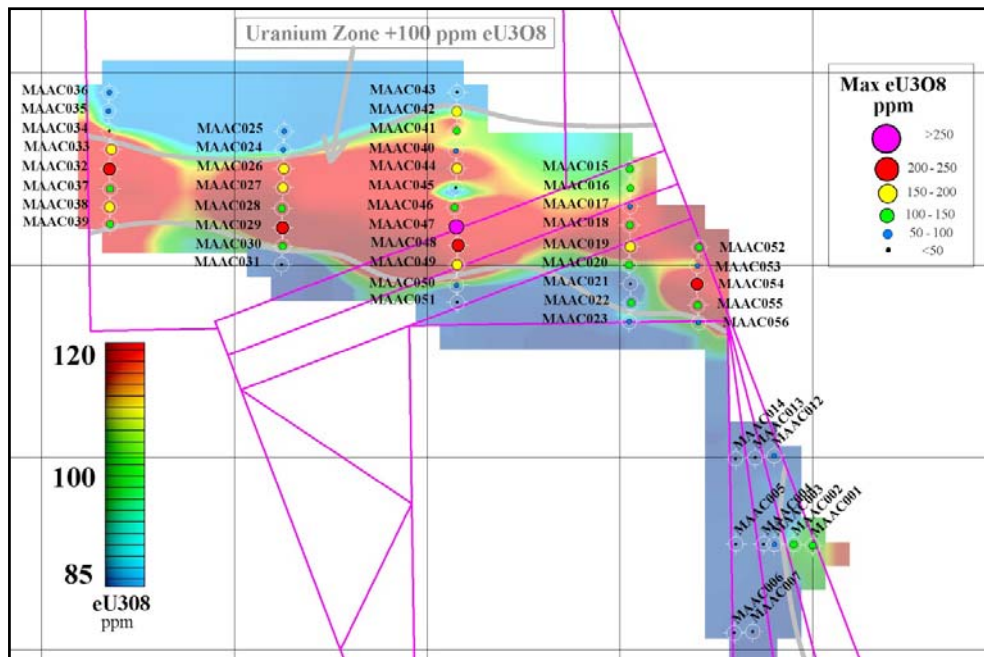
Uranium Zone +100 ppm eU3O8

Max eU3O8 ppm
>250
200 - 250
150 - 200
100 - 150
50 - 100
<50

MAAC036
MAAC035
MAAC034
MAAC033
MAAC032
MAAC037
MAAC038
MAAC039

MAAC025
MAAC024
MAAC026
MAAC027
MAAC028
MAAC029
MAAC030
MAAC031

MAAC043
MAAC042
MAAC041
MAAC040
MAAC044
MAAC045
MAAC046
MAAC047
MAAC048
MAAC049
MAAC050
MAAC051

MAAC015
MAAC016
MAAC017
MAAC018
MAAC019
MAAC020
MAAC021
MAAC022
MAAC023

MAAC052
MAAC053
MAAC054
MAAC055
MAAC056

MAAC014
MAAC013
MAAC012
MAAC005
MAAC004
MAAC003
MAAC002
MAAC001
MAAC006
MAAC007

120
100
85
eU308
ppm